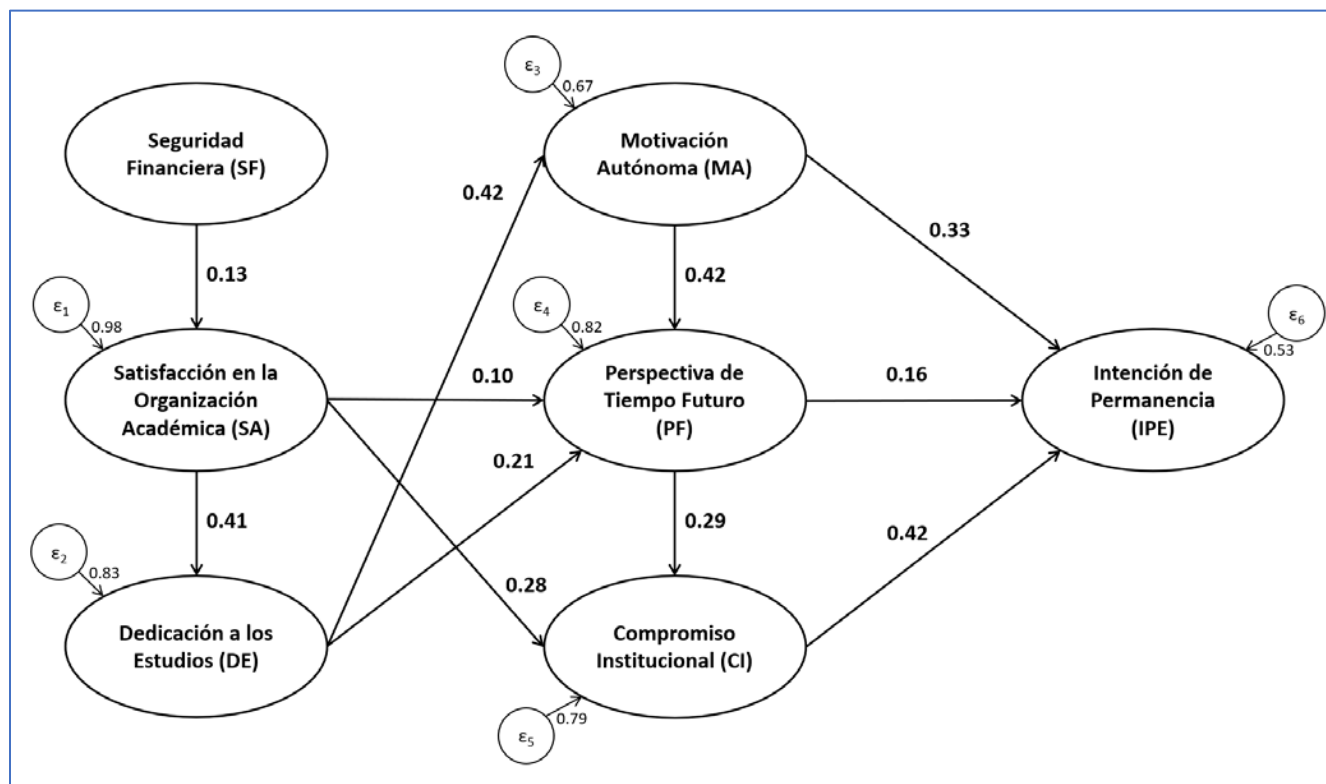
$\varepsilon_3$
0.67

Seguridad Financiera (SF)

Motivación Autónoma (MA)

0.42

0.33

0.13

0.42

$\varepsilon_1$
0.98

$\varepsilon_4$
0.82

$\varepsilon_6$
0.53

Satisfacción en la Organización Académica (SA)

0.10

Perspectiva de Tiempo Futuro (PF)

0.16

Intención de Permanencia (IPE)

0.21

0.41

0.29

0.42

$\varepsilon_2$
0.83

0.28

Dedicación a los Estudios (DE)

Compromiso Institucional (CI)

$\varepsilon_5$
0.79